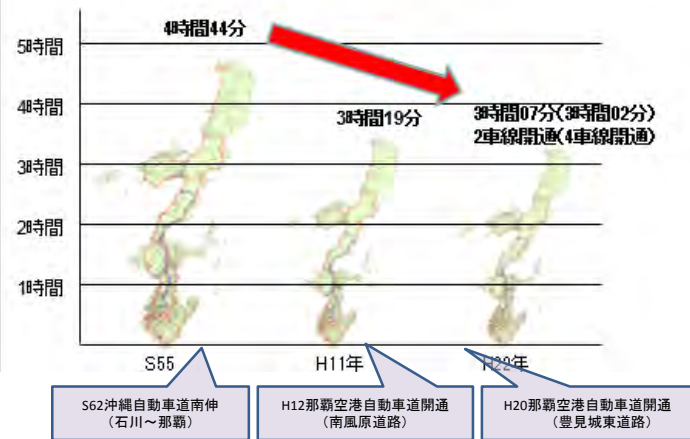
5時間

4時間

3時間

2時間

1時間

4時間44分

3時間19分

3時間07分(3時間02分)
2車線開通(4車線開通)

S55

H11年

H22年

S62沖縄自動車道南伸
(石川～那覇)

H12那覇空港自動車道開通
(南風原道路)

H20那覇空港自動車道開通
(豊見城東道路)